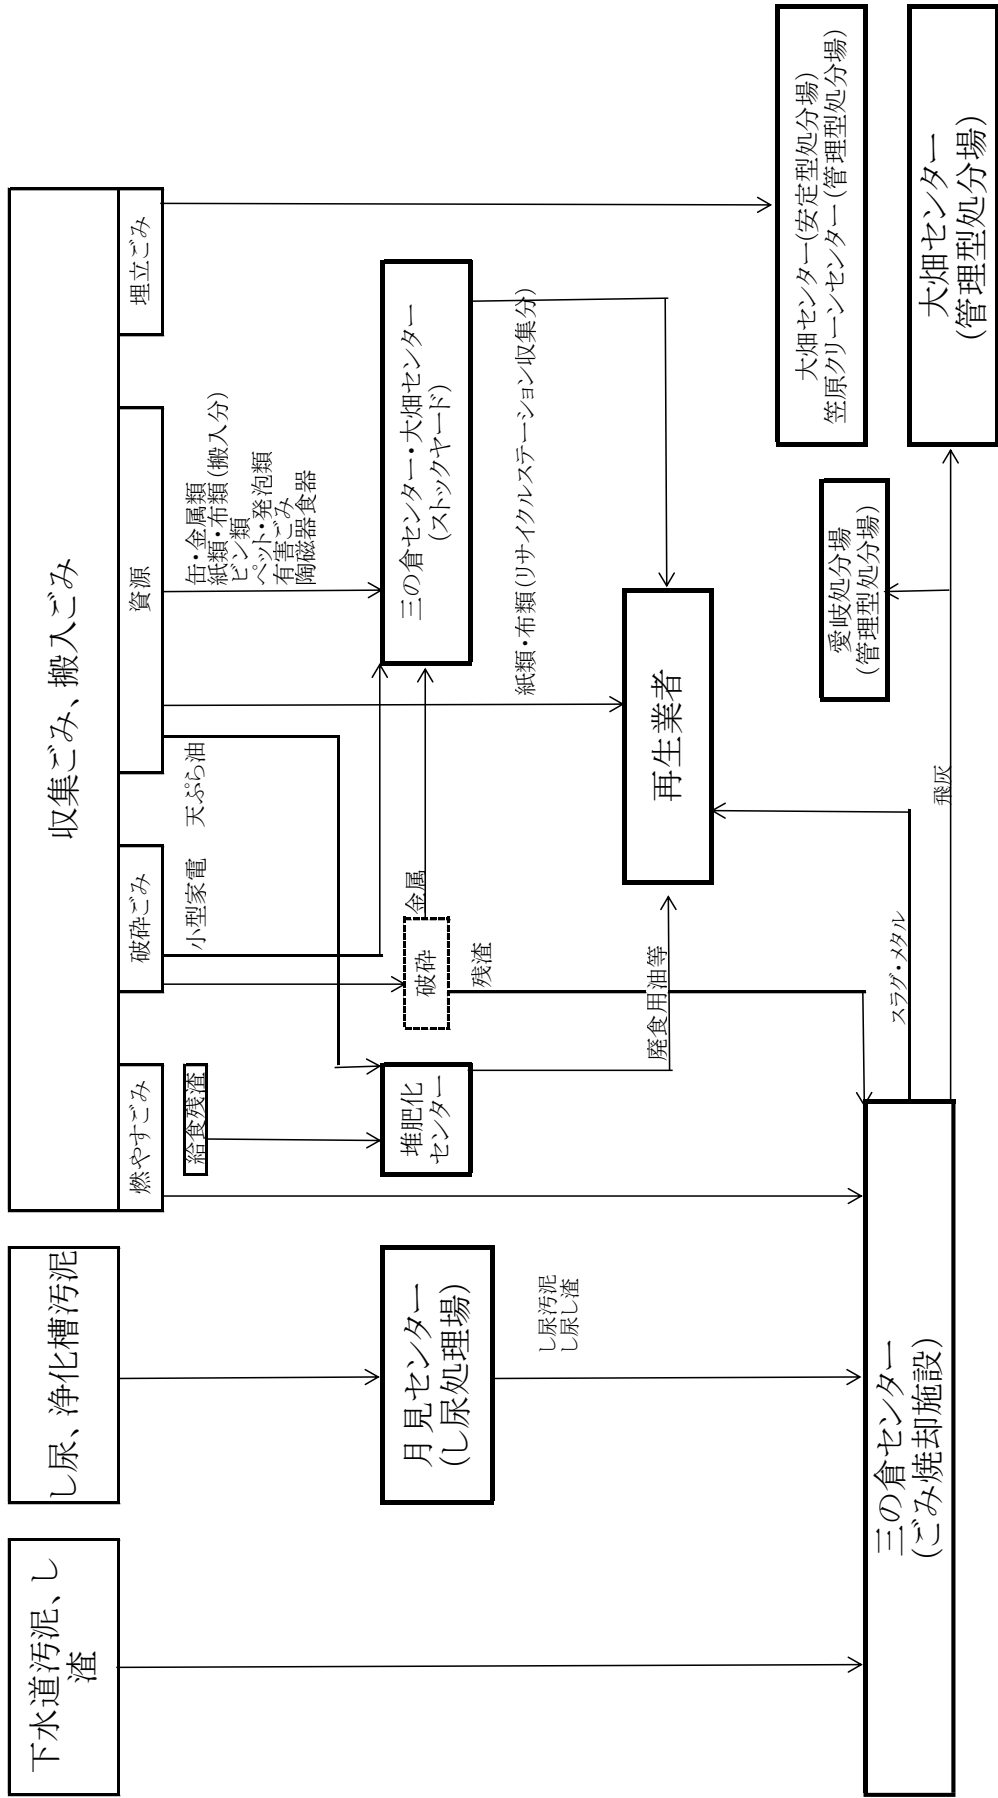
収集ごみ、搬入ごみ

埋立ごみ

資源

破砕ごみ

燃やすごみ

缶・金属類
紙類・布類（搬入分）
ビン類
ペット・発泡類
有害ごみ
陶磁器食器

天ぷら油

小型家電

給食残渣

三の倉センター・大畑センター
（ストックヤード）

紙類・布類（リサイクルステーション収集分）

金属

破砕

残渣

堆肥化センター

廃食用油等

再生業者

大畑センター（安定型処分場）
笠原クリーンセンター（管理型処分場）

大畑センター
（管理型処分場）

愛岐処分場
（管理型処分場）

飛灰

スラグ・メタル

し尿、浄化槽汚泥

月見センター
（し尿処理場）

し尿汚泥
し尿し渣

下水道汚泥、し渣

三の倉センター
（ごみ焼却施設）